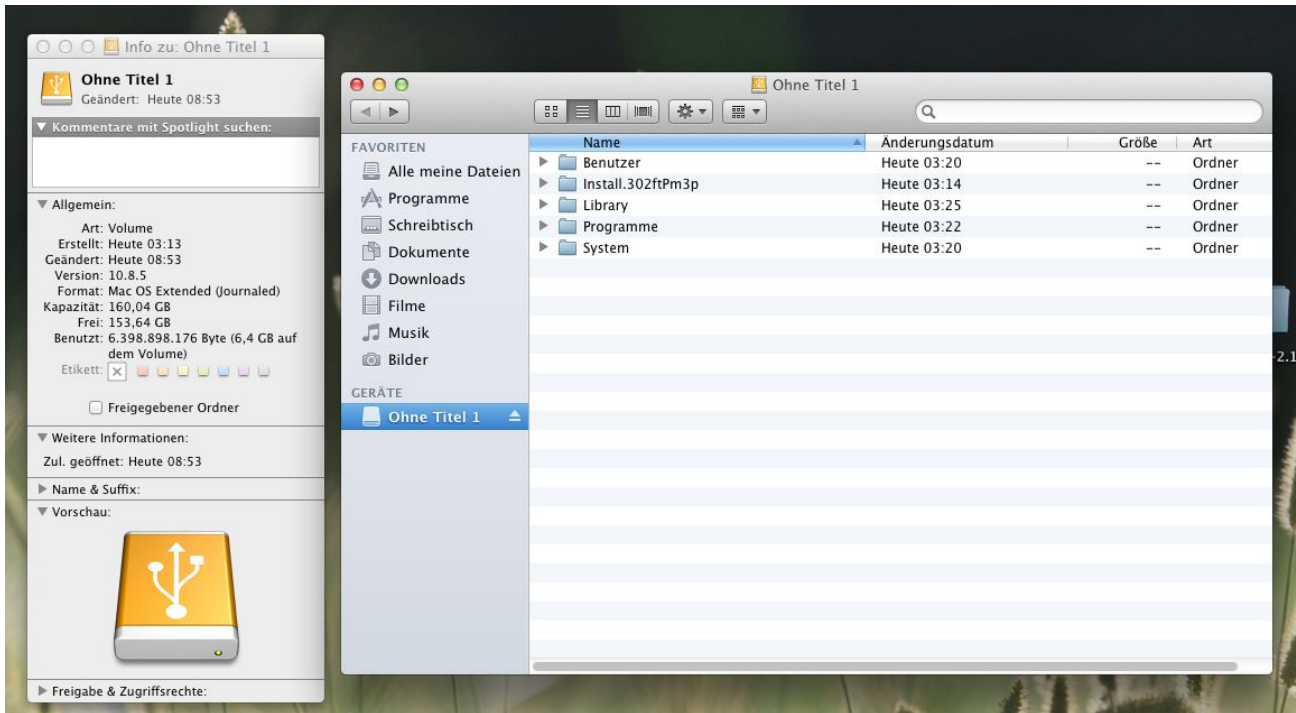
Info zu: Ohne Titel 1

Ohne Titel 1
Geändert: Heute 08:53

▼ Kommentare mit Spotlight suchen:

▼ Allgemein:

Art: Volume
Erstellt: Heute 03:13
Geändert: Heute 08:53
Version: 10.8.5
Format: Mac OS Extended (Journaled)
Kapazität: 160,04 GB
Frei: 153,64 GB
Benutzt: 6.398.898.176 Byte (6,4 GB auf dem Volume)
Etikett:

Freigegebener Ordner

▼ Weitere Informationen:
Zul. geöffnet: Heute 08:53

▶ Name & Suffix:

▼ Vorschau:

▶ Freigabe & Zugriffsrechte:

Ohne Titel 1

FAVORITEN
Alle meine Dateien
Programme
Schreibtisch
Dokumente
Downloads
Filme
Musik
Bilder
GERÄTE
Ohne Titel 1

| Name | Änderungsdatum | Größe | Art |
|---|---|---|---|
| Benutzer | Heute 03:20 | -- | Ordner |
| Install.302ftPm3p | Heute 03:14 | -- | Ordner |
| Library | Heute 03:25 | -- | Ordner |
| Programme | Heute 03:22 | -- | Ordner |
| System | Heute 03:20 | -- | Ordner |

-2.1